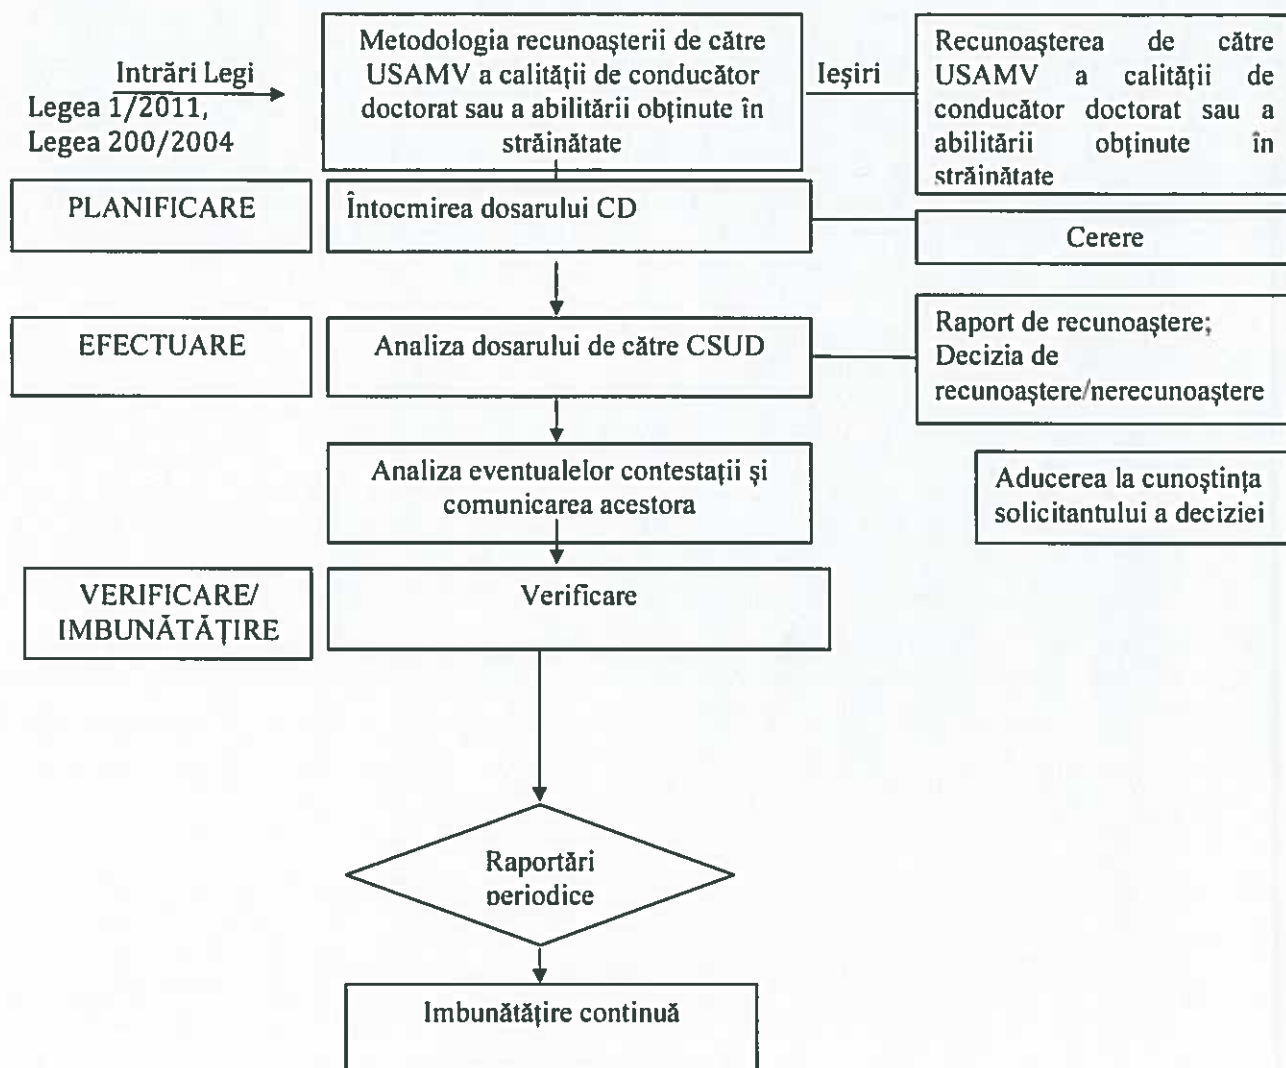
Intrări Legi
Legea 1/2011,
Legea 200/2004

Metodologia recunoaşterii de către USAMV a calităţii de conducător doctorat sau a abilitării obţinute în străinătate

Ieşiri

Recunoaşterea de către USAMV a calităţii de conducător doctorat sau a abilitării obţinute în străinătate

PLANIFICARE

Întocmirea dosarului CD

Cerere

EFECTUARE

Analiza dosarului de către CSUD

Raport de recunoaştere;
Decizia de recunoaştere/nerecunoaştere

Analiza eventualelor contestaţii şi comunicarea acestora

Aducerea la cunoştinţa solicitantului a deciziei

VERIFICARE/ IMBUNĂTĂŢIRE

Verificare

Raportări periodice

Imbunătăţire continuă